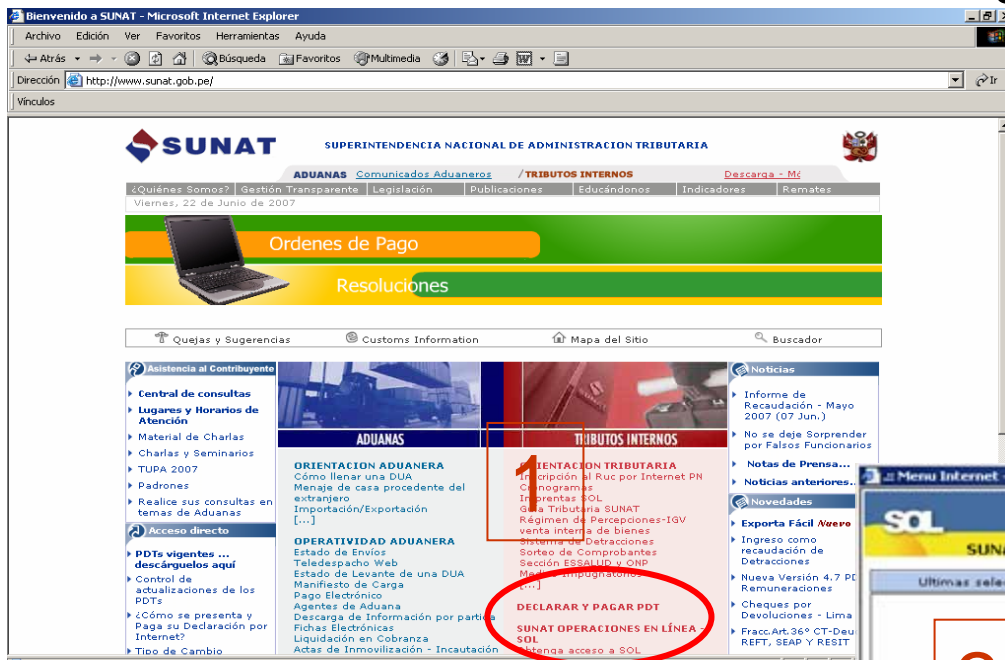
Bienvenido a SUNAT - Microsoft Internet Explorer

Archivo Edición Ver Favoritos Herramientas Ayuda

Atrás Búsqueda Favoritos Multimedia

Dirección http://www.sunat.gob.pe/

Vínculos

SUNAT SUPERINTENDENCIA NACIONAL DE ADMINISTRACION TRIBUTARIA

ADUANAS Comunicados Aduaneros /TRIBUTOS INTERNOS Descarga - Mó

¿Quiénes Somos? Gestión Transparente Legislación Publicaciones Educándonos Indicadores Remates

Viernes, 22 de Junio de 2007

Ordenes de Pago

Resoluciones

Quejas y Sugerencias Customs Information Mapa del Sitio Buscador

Asistencia al Contribuyente

Central de consultas
Lugares y Horarios de Atención
Material de Charlas
Charlas y Seminarios
TUPA 2007
Padrones
Realice sus consultas en temas de Aduanas

Acceso directo

PDTs vigentes ... descárguelos aquí
Control de actualizaciones de los PDTs
¿Cómo se presenta y Paga su Declaración por Internet?
Tipo de Cambio

ADUANAS

ORIENTACION ADUANERA
Cómo llenar una DUA
Menaje de casa procedente del extranjero
Importación/Exportación
[...]

OPERATIVIDAD ADUANERA
Estado de Envíos
Teledespacho Web
Estado de Levante de una DUA
Manifiesto de Carga
Pago Electrónico
Agentes de Aduana
Descarga de Información por partida
Fichas Electrónicas
Liquidación en Cobranza
Actas de Inmovilización - Incautación

TRIBUTOS INTERNOS

1

ORIENTACION TRIBUTARIA
Inscripción al Ruc por Internet PN
Cronogramas
Imprentas SOL
Guía Tributaria SUNAT
Régimen de Percepciones-IGV venta interna de bienes
Sistema de Detracciones
Sorteo de Comprobantes
Sección ESSALUD y ONP
Medios Impugnatorios
[...]

DECLARAR Y PAGAR PDT

SUNAT OPERACIONES EN LÍNEA - SOL
Obtenga acceso a SOL

Noticias

Informe de Recaudación - Mayo 2007 (07 Jun.)
No se deje Sorprender por Falsos Funcionarios
Notas de Prensa...
Noticias anteriores...

Novedades

Exporta Fácil Nuevo
Ingreso como recaudación de Detracciones
Nueva Versión 4.7 PD Remuneraciones
Cheques por Devoluciones - Lima
Fracc.Art.36° CT-Deu REFT, SEAP Y RESIT

Menu Internet -
SOL
SUN
Ultimas sele